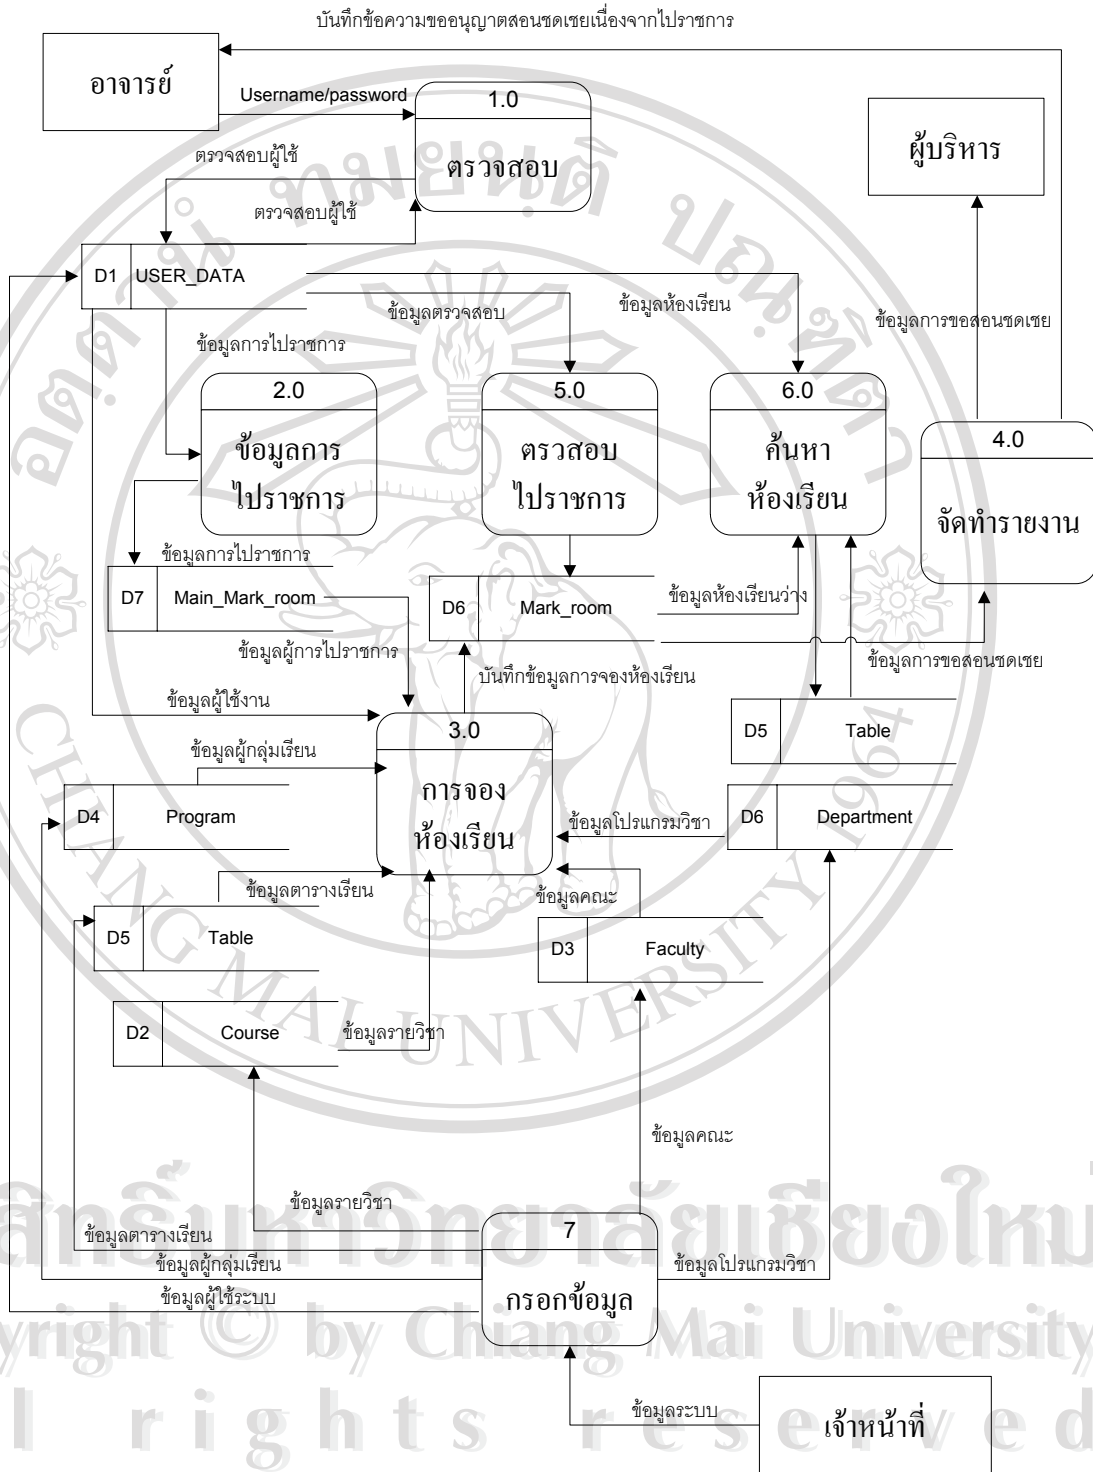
บันทึกข้อความขออนุญาตสอนชดเชยเนื่องจากไปราชการ

อาจารย์

Username/password

1.0

ตรวจสอบ

ตรวจสอบผู้ใช้

ตรวจสอบผู้ใช้

ผู้บริหาร

D1 USER_DATA

ข้อมูลตรวจสอบ

ข้อมูลห้องเรียน

ข้อมูลการขอสอนชดเชย

ข้อมูลการไปราชการ

2.0

ข้อมูลการไปราชการ

5.0

ตรวสอบไปราชการ

6.0

ค้นหาห้องเรียน

4.0

จัดทำรายงาน

ข้อมูลการไปราชการ

D7 Main_Mark_room

D6 Mark_room

ข้อมูลห้องเรียนว่าง

ข้อมูลผู้การไปราชการ

ข้อมูลการขอสอนชดเชย

บันทึกข้อมูลการจองห้องเรียน

ข้อมูลผู้ใช้งาน

3.0

D5 Table

ข้อมูลผู้กลุ่มเรียน

การจองห้องเรียน

D4 Program

ข้อมูลโปรแกรมวิชา

D6 Department

ข้อมูลตารางเรียน

ข้อมูลคณะ

D5 Table

D3 Faculty

D2 Course

ข้อมูลรายวิชา

ข้อมูลคณะ

ข้อมูลรายวิชา

ข้อมูลตารางเรียน

7

ข้อมูลผู้กลุ่มเรียน

ข้อมูลโปรแกรมวิชา

ข้อมูลผู้ใช้ระบบ

กรอกข้อมูล

ข้อมูลระบบ

เจ้าหน้าที่

ลิขสิทธิ์มหาวิทยาลัยเชียงใหม่
Copyright © by Chiang Mai University
All rights reserved